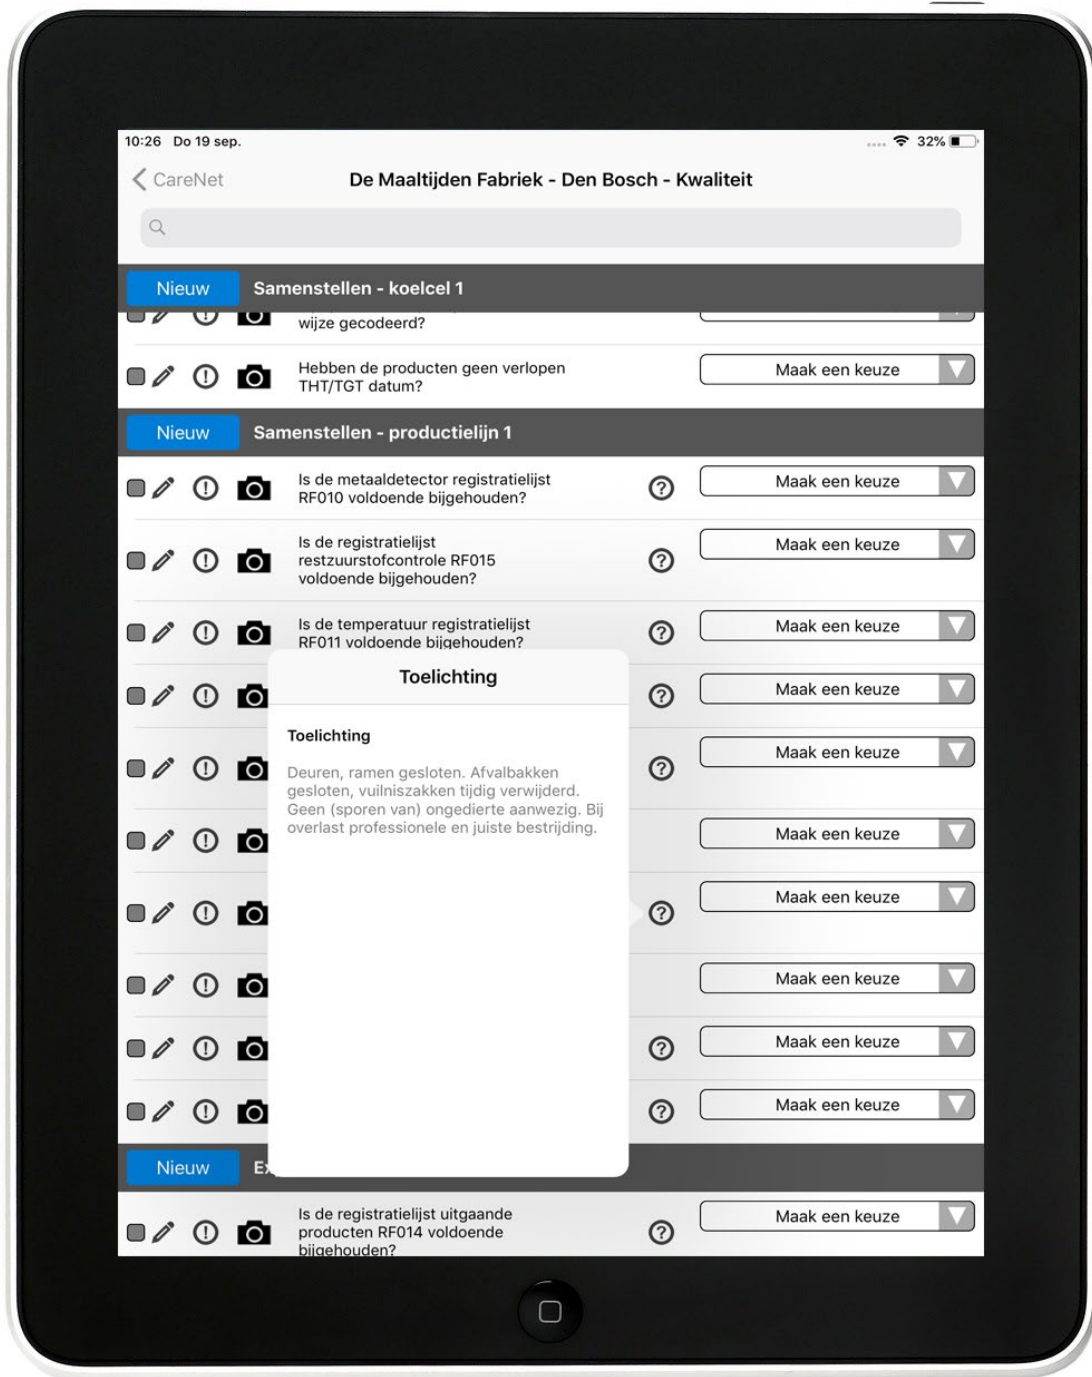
10:26 Do 19 sep.

32%

CareNet

De Maaltijden Fabriek - Den Bosch - Kwaliteit

Nieuw

Samenstellen - koelcel 1

wijze gecodeerd?

Hebben de producten geen verlopen THT/TGT datum?

Maak een keuze

Nieuw

Samenstellen - productielijn 1

Is de metaaldetector registratielijst RF010 voldoende bijgehouden?

Maak een keuze

Is de registratielijst restzuurstofcontrole RF015 voldoende bijgehouden?

Maak een keuze

Is de temperatuur registratielijst RF011 voldoende bijgehouden?

Maak een keuze

Toelichting

Toelichting

Deuren, ramen gesloten. Afvalbakken gesloten, vuilniszakken tijdig verwijderd. Geen (sporen van) ongedierte aanwezig. Bij overlast professionele en juiste bestrijding.

Maak een keuze

Maak een keuze

Maak een keuze

Maak een keuze

Maak een keuze

Maak een keuze

Maak een keuze

Nieuw

E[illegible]

Is de registratielijst uitgaande producten RF014 voldoende bijgehouden?

Maak een keuze